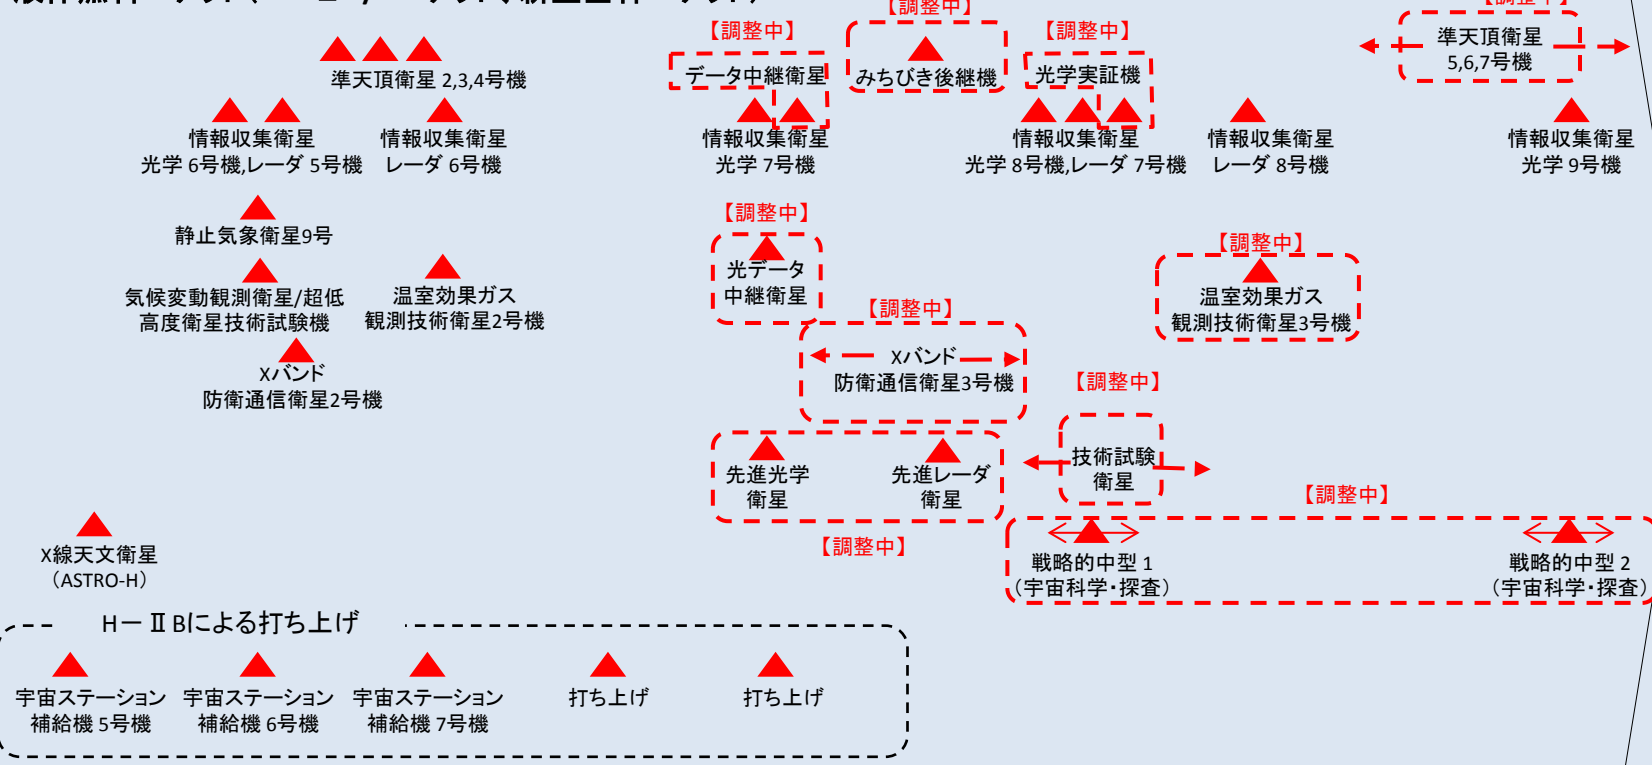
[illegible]

【調整中】 【調整中】 【調整中】 【調整中】

準天頂衛星 2,3,4号機

データ中継衛星

みちびき後継機

光学実証機

準天頂衛星 5,6,7号機

情報収集衛星 光学 6号機,レーダ 5号機

情報収集衛星 レーダ 6号機

情報収集衛星 光学 7号機

情報収集衛星 光学 8号機,レーダ 7号機

情報収集衛星 レーダ 8号機

情報収集衛星 光学 9号機

静止気象衛星9号

【調整中】

光データ 中継衛星

【調整中】

温室効果ガス 観測技術衛星3号機

気候変動観測衛星/超低高度衛星技術試験機

温室効果ガス 観測技術衛星2号機

【調整中】

Xバンド 防衛通信衛星3号機

Xバンド 防衛通信衛星2号機

【調整中】

技術試験 衛星

先進光学 衛星

先進レーダ 衛星

【調整中】

【調整中】

X線天文衛星 (ASTRO-H)

戦略的中型 1 (宇宙科学・探査)

戦略的中型 2 (宇宙科学・探査)

H－ⅡBによる打ち上げ

宇宙ステーション 補給機 5号機

宇宙ステーション 補給機 6号機

宇宙ステーション 補給機 7号機

打ち上げ

打ち上げ